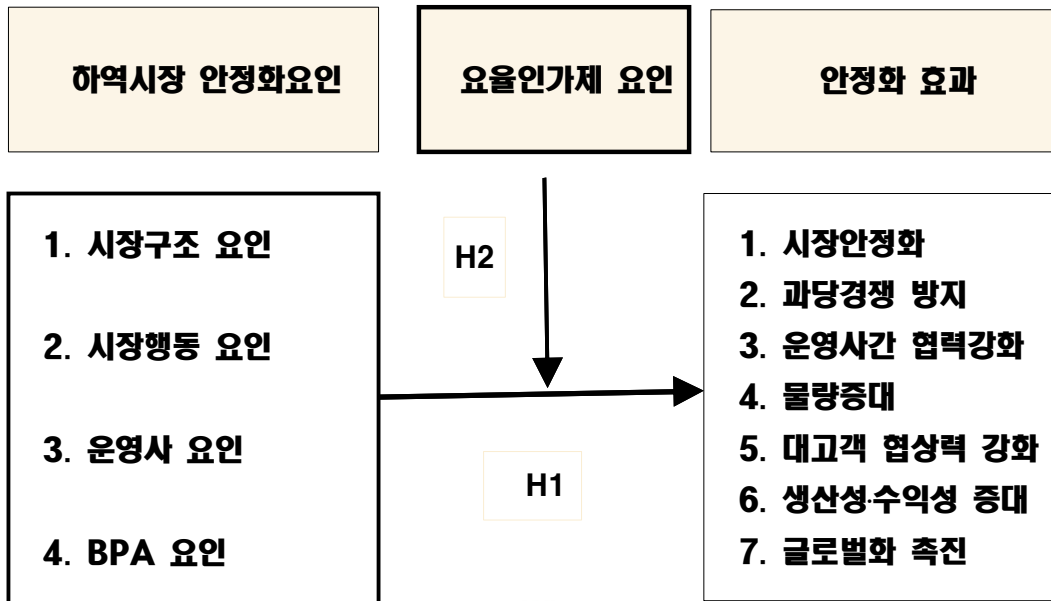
하역시장 안정화요인

요율인가제 요인

안정화 효과

1. 시장구조 요인

2. 시장행동 요인

3. 운영사 요인

4. BPA 요인

H2

H1

1. 시장안정화
2. 과당경쟁 방지
3. 운영사간 협력강화
4. 물량증대
5. 대고객 협상력 강화
6. 생산성·수익성 증대
7. 글로벌화 촉진